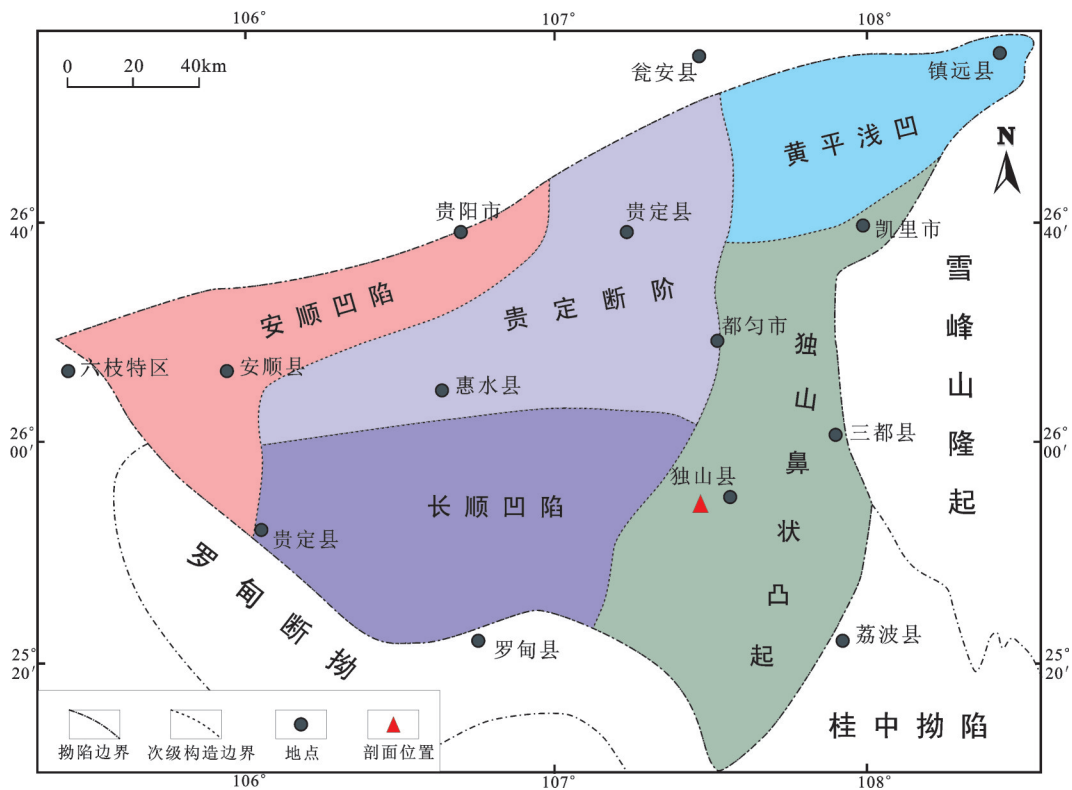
106°
107°
108°
0 20 40km
瓮安县
镇远县
黄平浅凹
N
26° 40′
26° 40′
贵阳市
贵定县
凯里市
雪峰山隆起
安顺凹陷
贵定断阶
都匀市
六枝特区
安顺县
惠水县
独山鼻状凸起
26° 00′
26° 00′
三都县
独山县
长顺凹陷
贵定县
罗甸断拗
罗甸县
荔波县
25° 20′
25° 20′
桂中拗陷
拗陷边界
次级构造边界
地点
剖面位置
106°
107°
108°